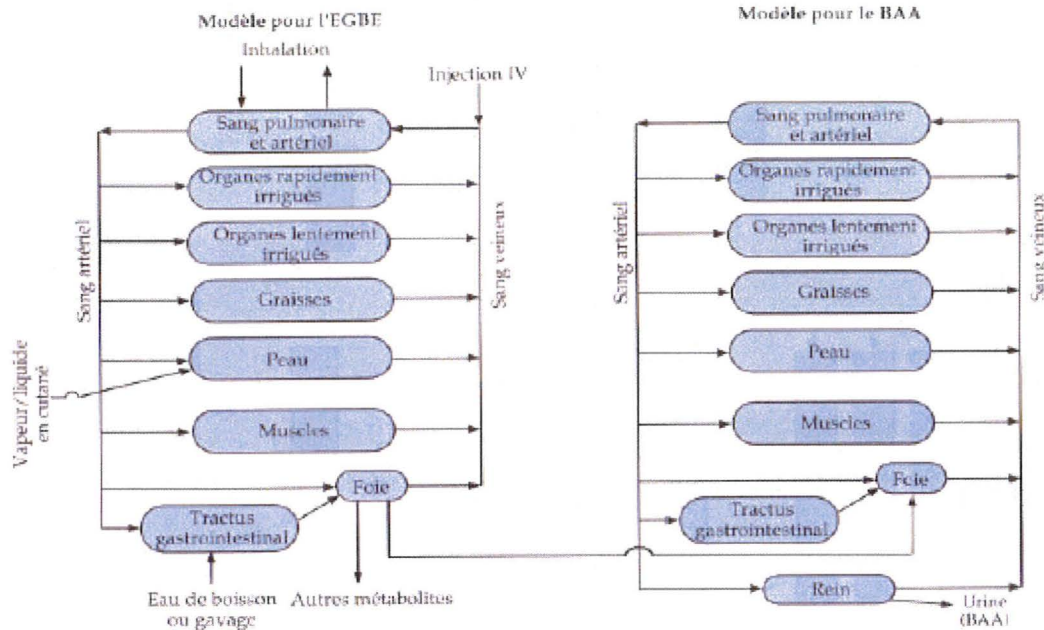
Modèle pour l'EGBE

Inhalation

Injection IV

Sang pulmonaire et artériel

Organes rapidement irrigués

Organes lentement irrigués

Graisses

Peau

Muscles

Foie

Tractus gastrointestinal

Sang artériel

Sang veineux

Vapeur/liquide en cutané

Eau de boisson ou gavage

Autres métabolites

Modèle pour le BAA

Sang pulmonaire et artériel

Organes rapidement irrigués

Organes lentement irrigués

Graisses

Peau

Muscles

Foie

Tractus gastrointestinal

Rein

Sang artériel

Sang veineux

Urine (BAA)